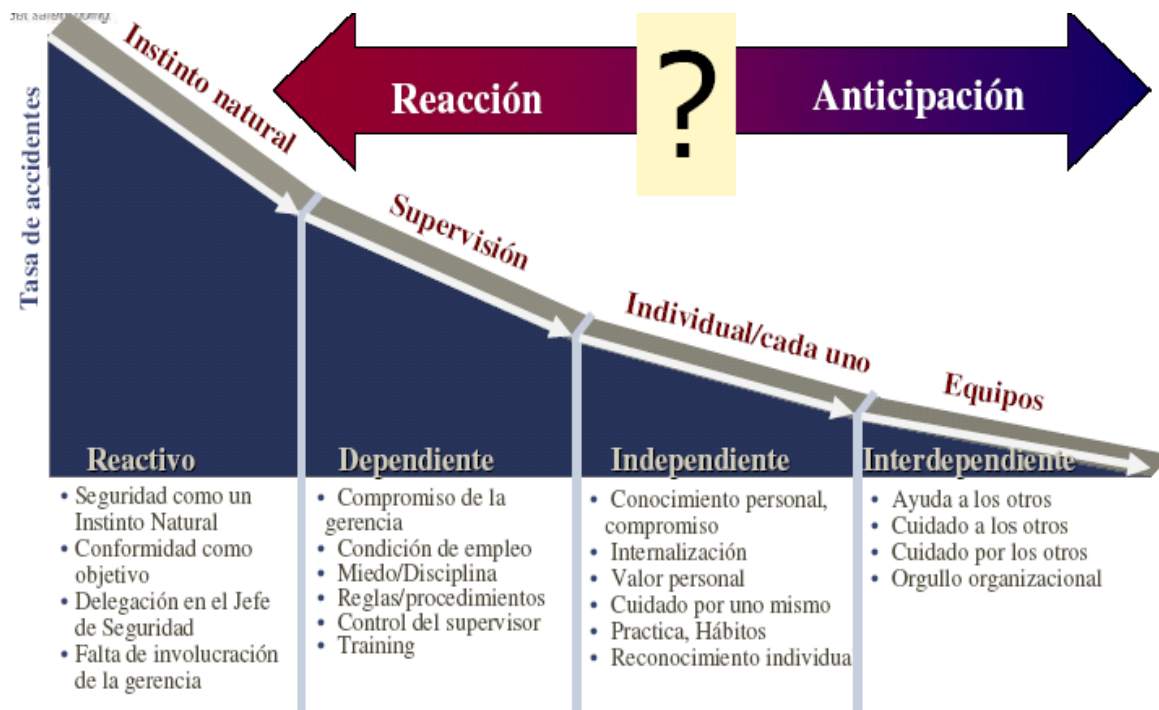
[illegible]

Reacción

?

Anticipación

Tasa de accidentes

Instinto natural

Supervisión

Individual/cada uno

Equipos

Reactivo

• Seguridad como un Instinto Natural
• Conformidad como objetivo
• Delegación en el Jefe de Seguridad
• Falta de involucración de la gerencia

Dependiente

• Compromiso de la gerencia
• Condición de empleo
• Miedo/Disciplina
• Reglas/procedimientos
• Control del supervisor
• Training

Independiente

• Conocimiento personal, compromiso
• Internalización
• Valor personal
• Cuidado por uno mismo
• Practica, Hábitos
• Reconocimiento individua

Interdependiente

• Ayuda a los otros
• Cuidado a los otros
• Cuidado por los otros
• Orgullo organizacional